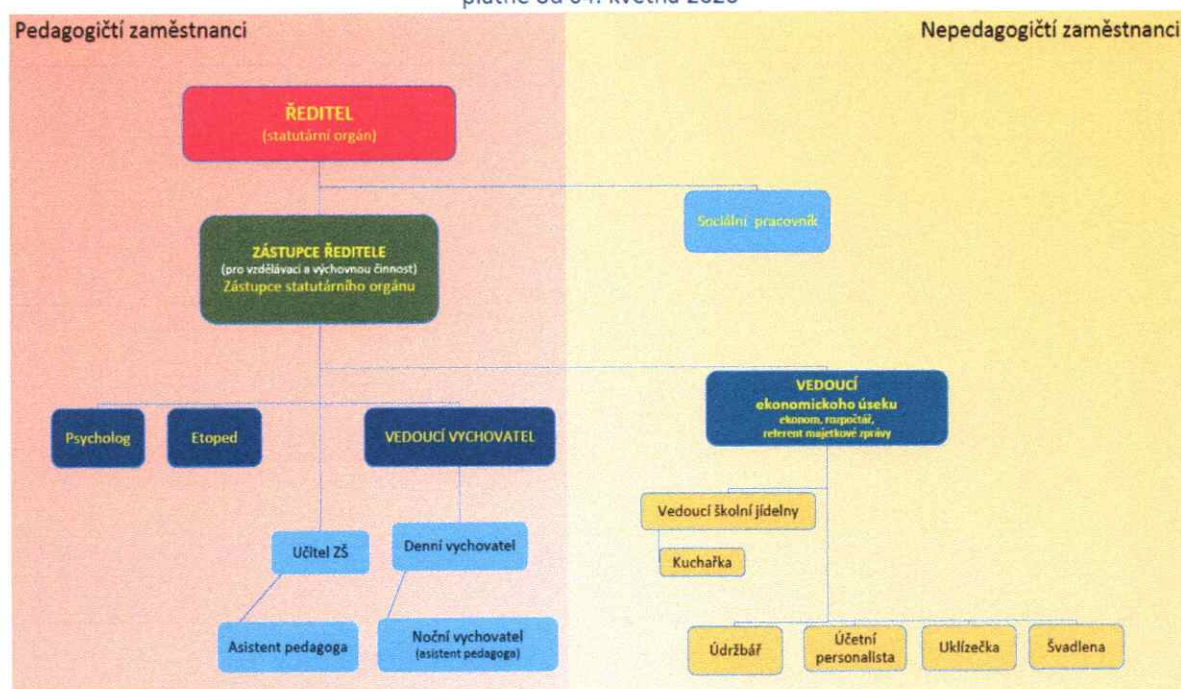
platné od 01. května 2020

Pedagogičtí zaměstnanci

Nepedagogičtí zaměstnanci

ŘEDITEL
(statutární orgán)

Sociální pracovník

ZÁSTUPCE ŘEDITELE
(pro vzdělávací a výchovnou činnost)
Zástupce statutárního orgánu

VEDOUCÍ
ekonomického úseku
ekonom, rozpočtář, referent majetkové správy

Psycholog

Etoped

VEDOUCÍ VYCHOVATEL

Vedoucí školní jídelny

Kuchařka

Učitel ZŠ

Denní vychovatel

Asistent pedagoga

Noční vychovatel
(asistent pedagoga)

Údržbář

Účetní personalista

Uklízečka

Švadlena